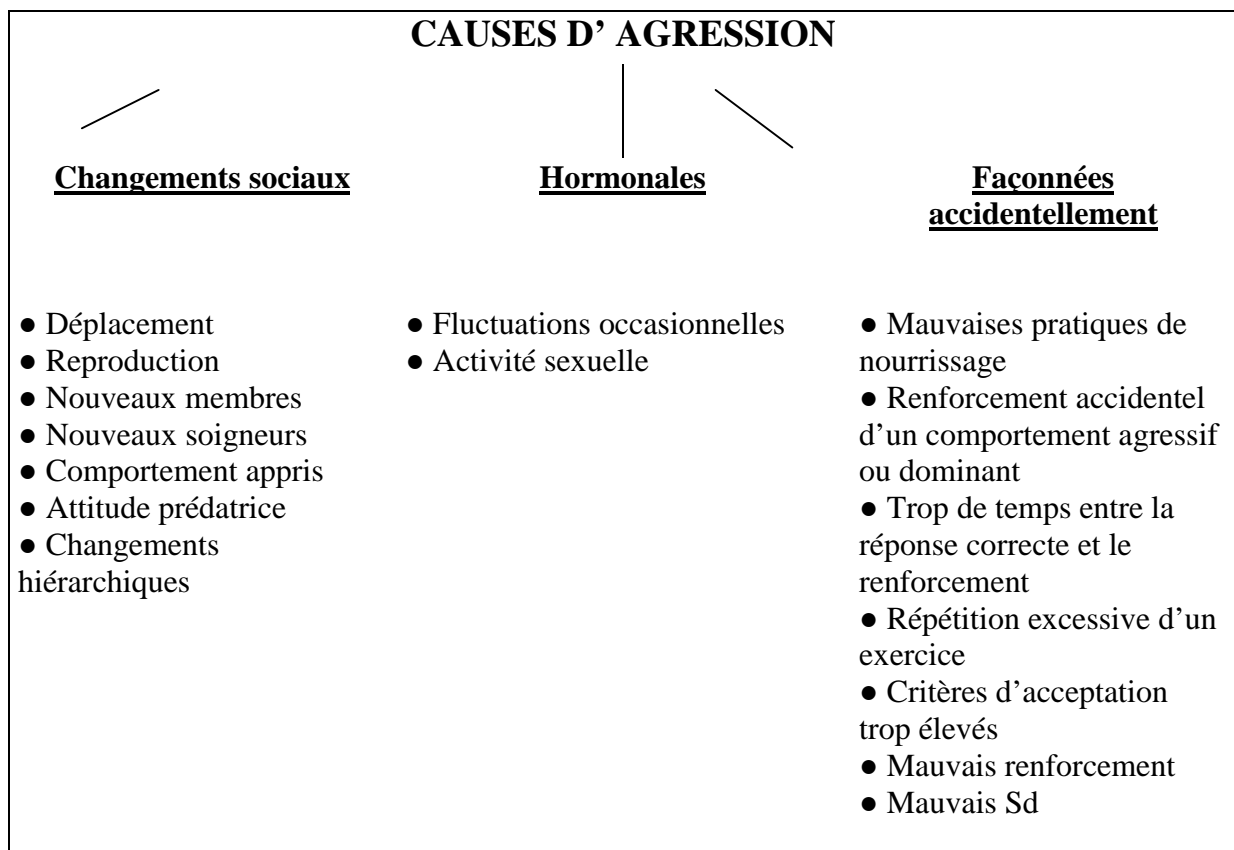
CAUSES D' AGRESSION

Changements sociaux

● Déplacement
● Reproduction
● Nouveaux membres
● Nouveaux soigneurs
● Comportement appris
● Attitude prédatrice
● Changements hiérarchiques

Hormonales

● Fluctuations occasionnelles
● Activité sexuelle

Façonnées accidentellement

● Mauvaises pratiques de nourrissage
● Renforcement accidentel d'un comportement agressif ou dominant
● Trop de temps entre la réponse correcte et le renforcement
● Répétition excessive d'un exercice
● Critères d'acceptation trop élevés
● Mauvais renforcement
● Mauvais Sd